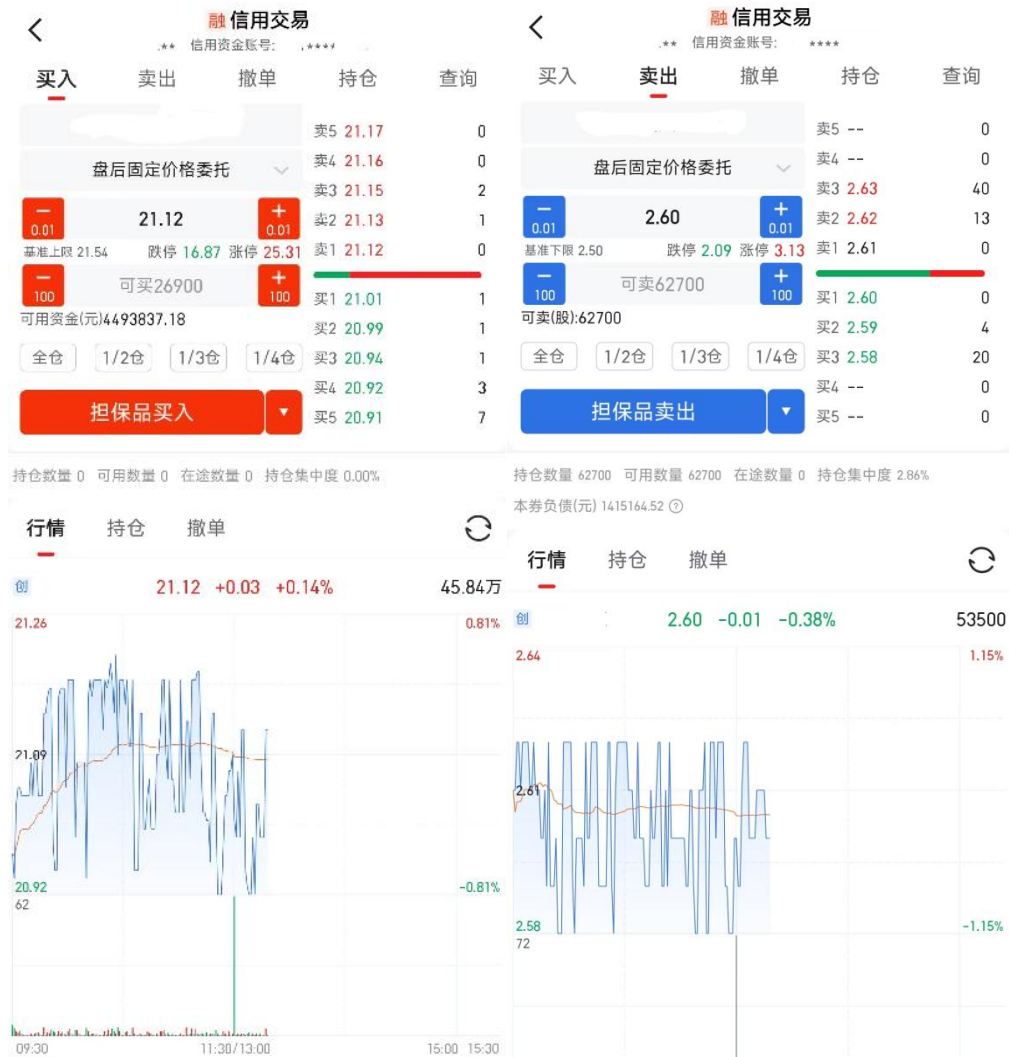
<

融 信用交易

.** 信用资金账号: ,****

买入 卖出 撤单 持仓 查询

盘后固定价格委托

− 0.01 21.12 + 0.01

基准上限 21.54 跌停 16.87 涨停 25.31

− 100 可买26900 + 100

可用资金(元)4493837.18

全仓 1/2仓 1/3仓 1/4仓

担保品买入

| | | |
|---|---|---|
| 卖5 | 21.17 | 0 |
| 卖4 | 21.16 | 0 |
| 卖3 | 21.15 | 2 |
| 卖2 | 21.13 | 1 |
| 卖1 | 21.12 | 0 |
| 买1 | 21.01 | 1 |
| 买2 | 20.99 | 1 |
| 买3 | 20.94 | 1 |
| 买4 | 20.92 | 3 |
| 买5 | 20.91 | 7 |

持仓数量 0 可用数量 0 在途数量 0 持仓集中度 0.00%

行情 持仓 撤单

创 21.12 +0.03 +0.14% 45.84万

21.26 0.81%

21.09

20.92 -0.81%

62

09:30 11:30/13:00 15:00 15:30

<

融 信用交易

.** 信用资金账号: ****

买入 卖出 撤单 持仓 查询

盘后固定价格委托

− 0.01 2.60 + 0.01

基准下限 2.50 跌停 2.09 涨停 3.13

− 100 可卖62700 + 100

可卖(股):62700

全仓 1/2仓 1/3仓 1/4仓

担保品卖出

| | | |
|---|---|---|
| 卖5 | -- | 0 |
| 卖4 | -- | 0 |
| 卖3 | 2.63 | 40 |
| 卖2 | 2.62 | 13 |
| 卖1 | 2.61 | 0 |
| 买1 | 2.60 | 0 |
| 买2 | 2.59 | 4 |
| 买3 | 2.58 | 20 |
| 买4 | -- | 0 |
| 买5 | -- | 0 |

持仓数量 62700 可用数量 62700 在途数量 0 持仓集中度 2.86%

本券负债(元) 1415164.52

行情 持仓 撤单

创 2.60 -0.01 -0.38% 53500

2.64 1.15%

2.61

2.58 -1.15%

72